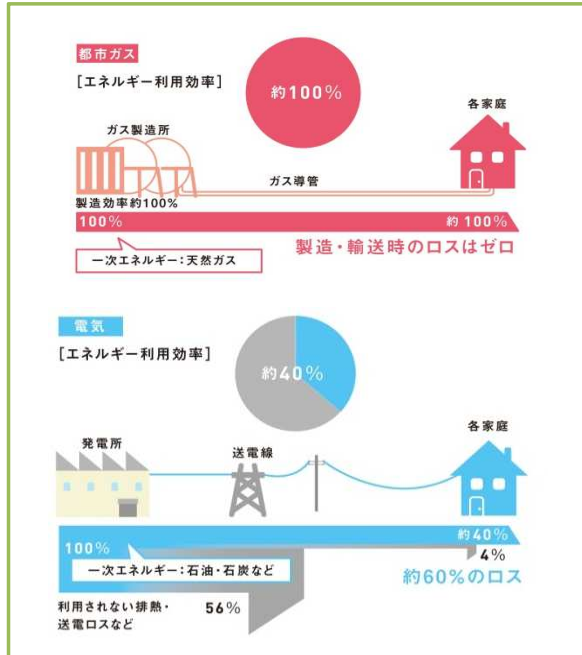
都市ガス

[エネルギー利用効率]

約100%

各家庭

ガス製造所

ガス導管

製造効率約100%

100%

約 100%

製造・輸送時のロスはゼロ

一次エネルギー：天然ガス

電気

[エネルギー利用効率]

約40%

各家庭

発電所

送電線

約40%

100%

4%

一次エネルギー：石油・石炭など

約60%のロス

利用されない排熱・送電ロスなど

56%